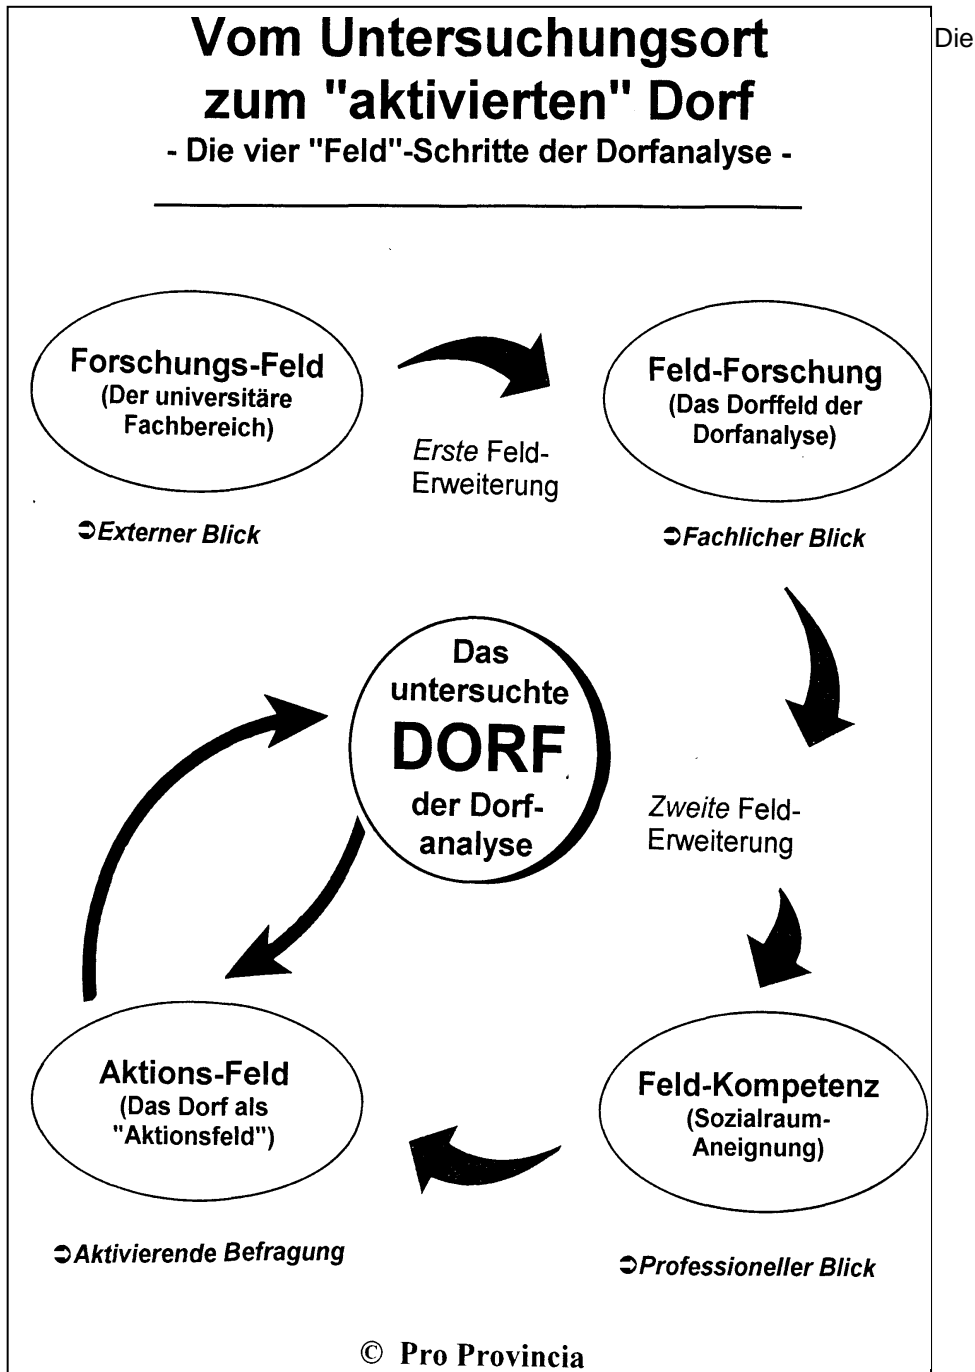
Vom Untersuchungsort zum "aktivierten" Dorf

- Die vier "Feld"-Schritte der Dorfanalyse -

Die

Forschungs-Feld
(Der universitäre Fachbereich)

Erste Feld-Erweiterung

Feld-Forschung
(Das Dorffeld der Dorfanalyse)

➲Externer Blick

➲Fachlicher Blick

Das untersuchte DORF der Dorfanalyse

Zweite Feld-Erweiterung

Aktions-Feld
(Das Dorf als "Aktionsfeld")

Feld-Kompetenz
(Sozialraum-Aneignung)

➲Aktivierende Befragung

➲Professioneller Blick

© Pro Provincia